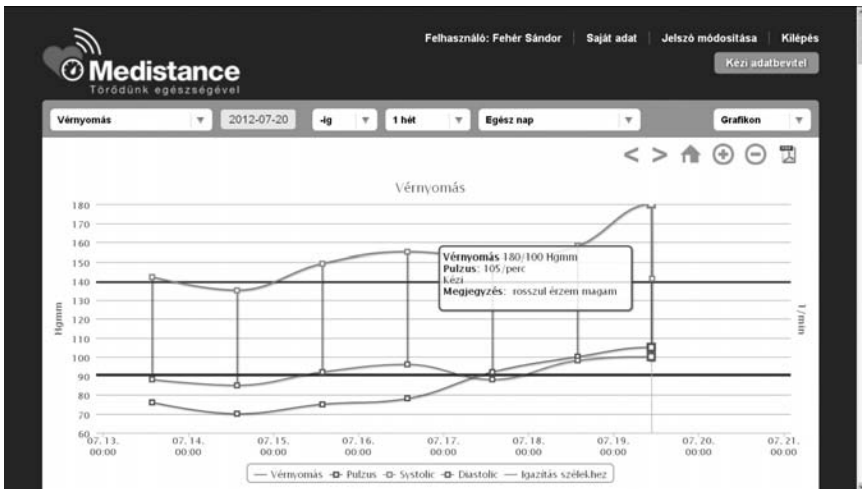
Felhasználó: Fehér Sándor | Saját adat | Jelszó módosítása | Kilépés

Medistance
Törődünk egészségével

Kézi adatbevitel

Vérnyomás | 2012-07-20 | -ig | 1 hét | Egész nap | Grafikon

Vérnyomás

180
170
160
150
140
130
120
110
100
90
80
70
60

Hgmm

1/min

Vérnyomás 180/100 Hgmm
Pulzus: 105/perc
Kézi
Megjegyzés: rosszul érzem magam

07. 13. 00:00
07. 14. 00:00
07. 15. 00:00
07. 16. 00:00
07. 17. 00:00
07. 18. 00:00
07. 19. 00:00
07. 20. 00:00
07. 21. 00:00

— Vérnyomás -□- Pulzus -□- Systolic -□- Diastolic — Igazítás szélekhez